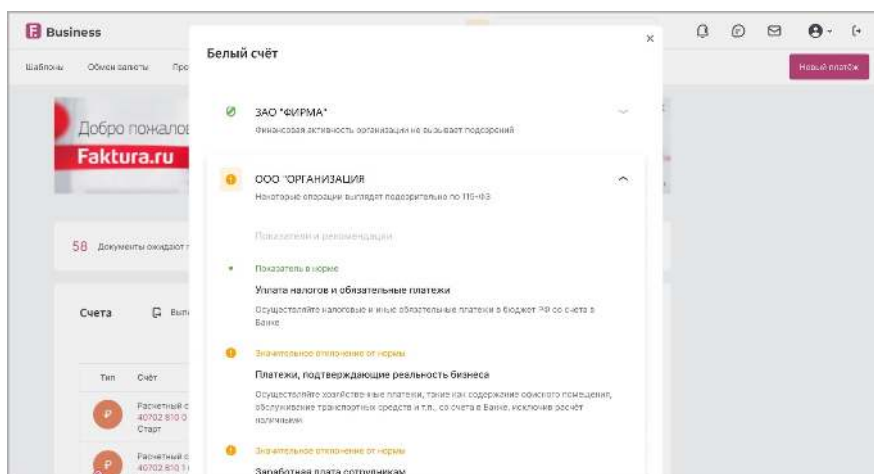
Business

Шаблоны Обмен валюты Про

Новый платёж

Добро пожалов

Faktura.ru

58 Документы ожидают

Счета Вып

Тип Счёт

Расчетный с 40702 810 0 Старт

Расчетный с 40702 810 1

Белый счёт

ЗАО "ФИРМА"

Финансовая активность организации не вызывает подозрений

ООО "ОРГАНИЗАЦИЯ"

Некоторые операции выглядят подозрительно по 115-ФЗ

Показатели и рекомендации

Показатель в норме

Уплата налогов и обязательные платежи

Осуществляйте налоговые и иные обязательные платежи в бюджет РФ со счета в Банке

Значительное отклонение от нормы

Платежи, подтверждающие реальность бизнеса

Осуществляйте хозяйственные платежи, такие как содержание офисного помещения, обслуживание транспортных средств и т.п., со счета в Банке, исключив расчёт наличными

Значительное отклонение от нормы

Заработная плата сотрудникам